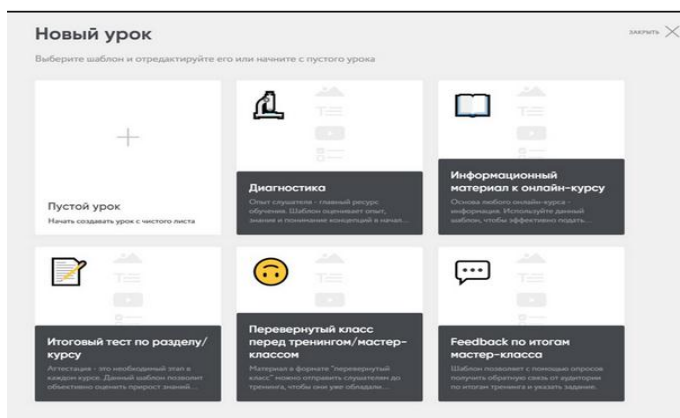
Новый урок

Выберите шаблон и отредактируйте его или начните с пустого урока

ЗАКРЫТЬ

+

Пустой урок

Начать создавать урок с чистого листа

Диагностика

Опыт слушателя - главный ресурс обучения. Шаблон оценивает опыт, знания и понимание концепций в начал...

Информационный материал к онлайн-курсу

Основа любого онлайн-курса - информация. Используйте данный шаблон, чтобы эффективно подать...

Итоговый тест по разделу/курсу

Аттестация - это необходимый этап в каждом курсе. Данный шаблон позволит объективно оценить прирост знаний...

Перевернутый класс перед тренингом/мастер-классом

Материал в формате "перевернутый класс" можно отправить слушателям до тренинга, чтобы они уже обладали...

Feedback по итогам мастер-класса

Шаблон позволяет с помощью опросов получить обратную связь от аудитории по итогам тренинга и указать задание.